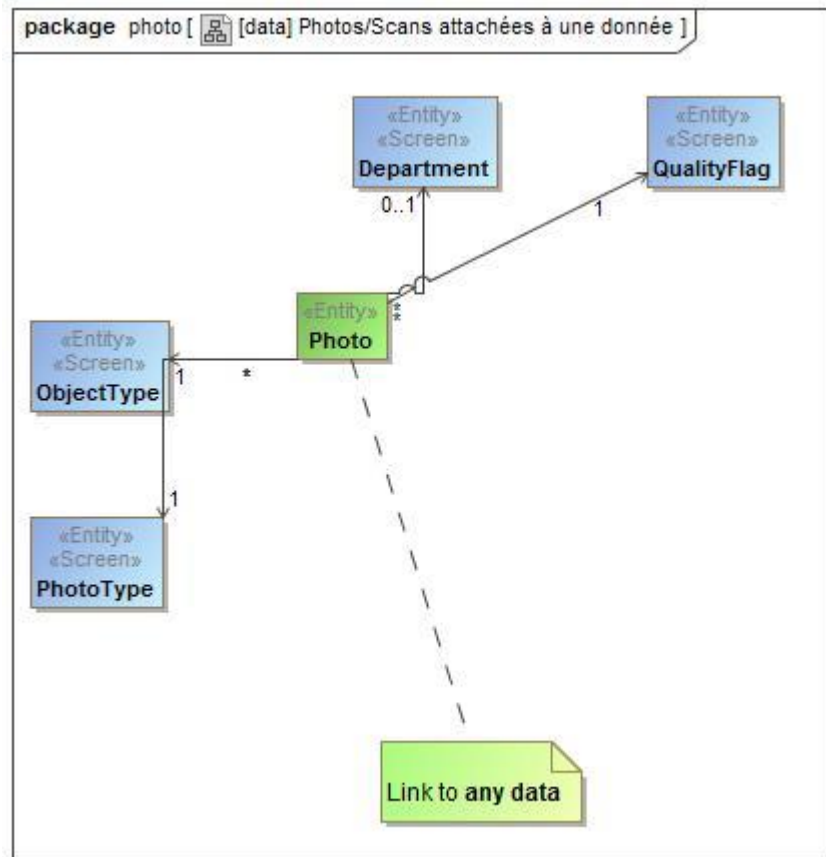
package photo [ [data] Photos/Scans attachées à une donnée ]

«Entity»
«Screen»
Department

«Entity»
«Screen»
QualityFlag

0..1

1

«Entity»
Photo

*

*

«Entity»
«Screen»
ObjectType

1

*

1

«Entity»
«Screen»
PhotoType

Link to any data